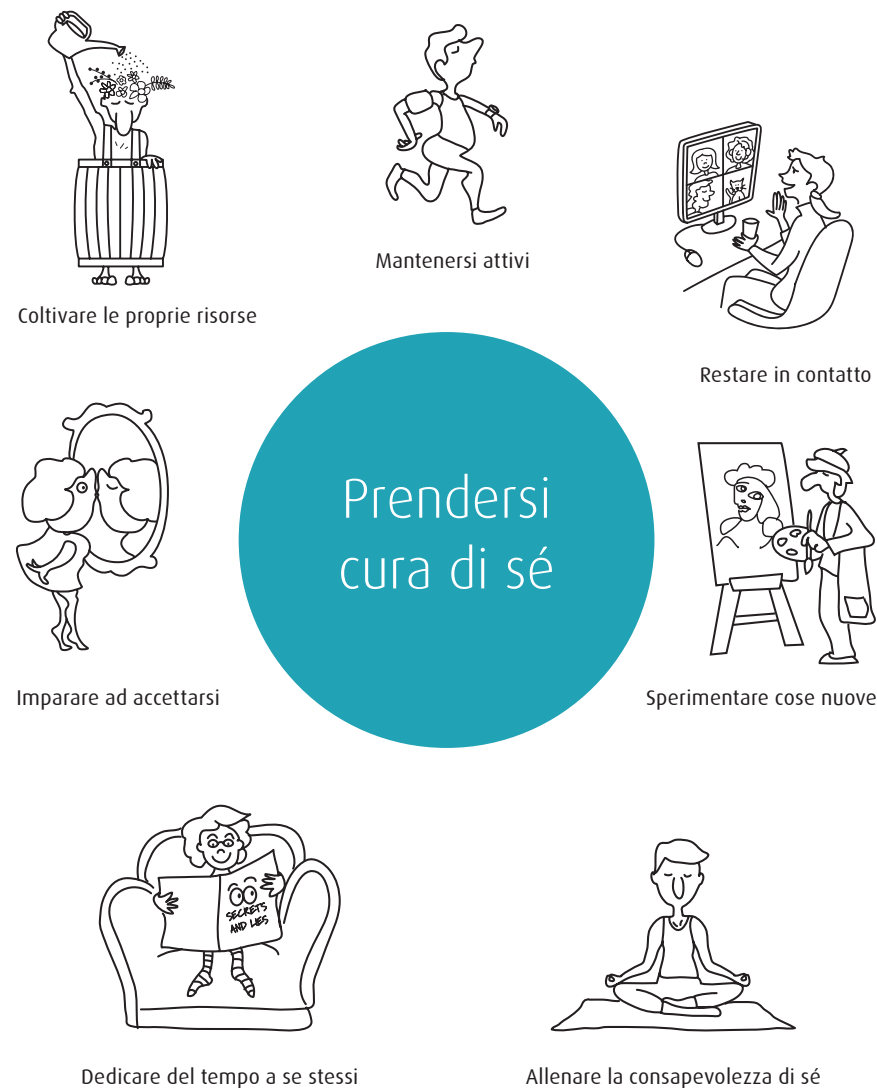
Mantenersi attivi

Coltivare le proprie risorse

Restare in contatto

Prendersi cura di sé

Imparare ad accettarsi

Sperimentare cose nuove

SECRETS AND LIES

Dedicare del tempo a se stessi

Allenare la consapevolezza di sé